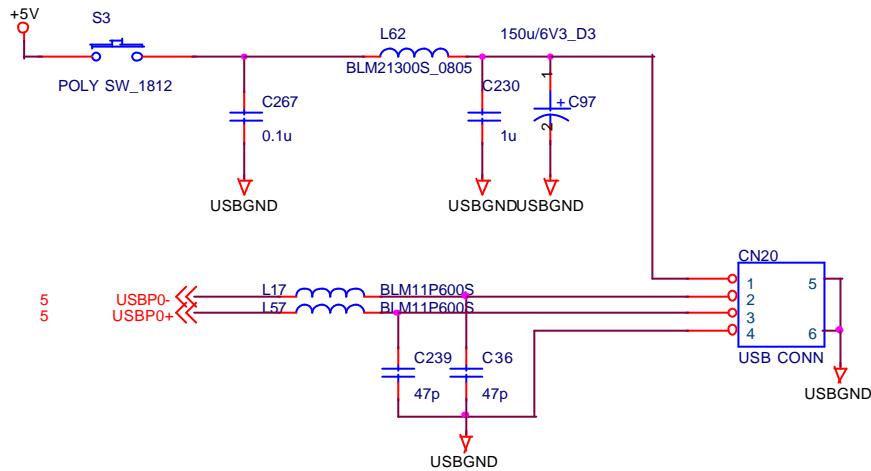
+5V
S3
POLY SW_1812
L62
BLM21300S_0805
150u/6V3_D3
C267
0.1u
C230
1u
1
2
+ C97
USBGND
USBGND
USBGND
CN20
5
USBP0-
5
USBP0+
L17
L57
BLM11P600S
BLM11P600S
1
2
3
4
5
6
USB CONN
C239
47p
C36
47p
USBGND
USBGND